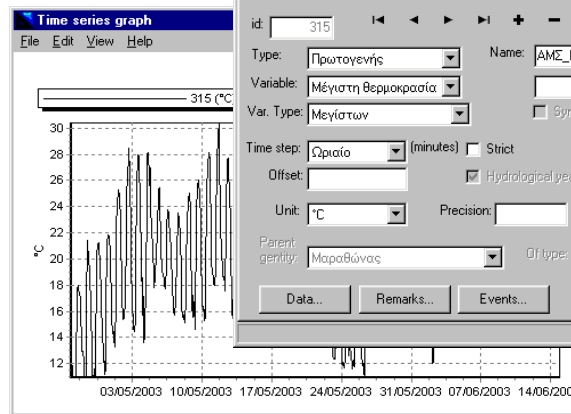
Time series graph
File Edit View Help

315 (°C

30
28
26
24
22
20
18
16
14
12

°C

03/05/2003 10/05/2003 17/05/2003 24/05/2003 31/05/2003 07/06/2003 14/06/200

id: 315

Type: Πρωτογενής
Variable: Μέγιστη θερμοκρασία
Var. Type: Μεγίστων
Name: ΑΜΣ_
Sy

Time step: Ωριαίο (minutes) Strict
Offset:
Hydrological ye
Unit: °C
Precision:
Parent gentity: Μαραθώνας
Of type:

Data... Remarks... Events...